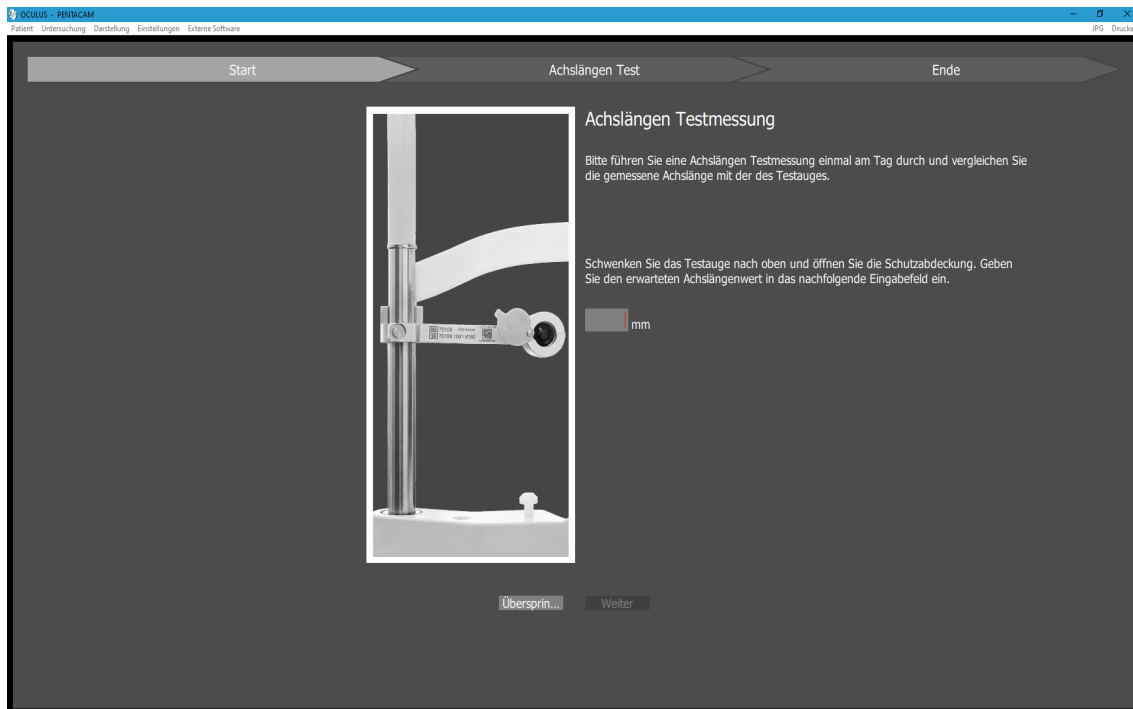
OCULUS - PENTACAM

Patient Untersuchung Darstellung Einstellungen Externe Software

JPG Drucke

Start

Achslängen Test

Ende

Achslängen Testmessung

Bitte führen Sie eine Achslängen Testmessung einmal am Tag durch und vergleichen Sie die gemessene Achslänge mit der des Testauges.

Schwenken Sie das Testauge nach oben und öffnen Sie die Schutzabdeckung. Geben Sie den erwarteten Achslängenwert in das nachfolgende Eingabefeld ein.

mm

Übersprin...

Weiter